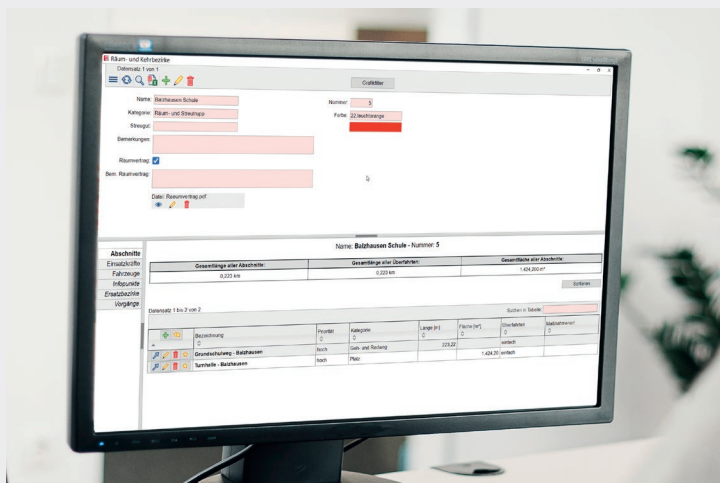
Räum- und Kehrbezirke

Datensatz 1 von 1

Grafikfilter

Name: Balzhausen Schule

Kategorie: Räum- und Streutrupp

Streugut:

Bemerkungen:

Räumvertrag:

Bem. Räumvertrag:

Datei: Raeumvertrag.pdf

Nummer: 5

Farbe: 22.lleuchtorange

Abschnitte
Einsatzkräfte
Fahrzeuge
Infopunkte
Ersatzbezirke
Vorgänge

Name: Balzhausen Schule - Nummer: 5

| Gesamtlänge aller Abschnitte: | Gesamtlänge aller Überfahrten: | Gesamtfläche aller Abschnitte: |
|---|---|---|
| 0,223 km | 0,223 km | 1.424,200 m² |

Schließen

Datensatz 1 bis 2 von 2

Suchen in Tabelle:

| Bezeichnung | Priorität | Kategorie | Länge [m] | Fläche [m²] | Überfahrten | Maßnahmenart |
|---|---|---|---|---|---|---|
| Grundschulweg - Balzhausen | hoch | Geh- und Radweg | 223,22 | | einfach | |
| Turnhalle - Balzhausen | hoch | Platz | | 1.424,20 | einfach | |